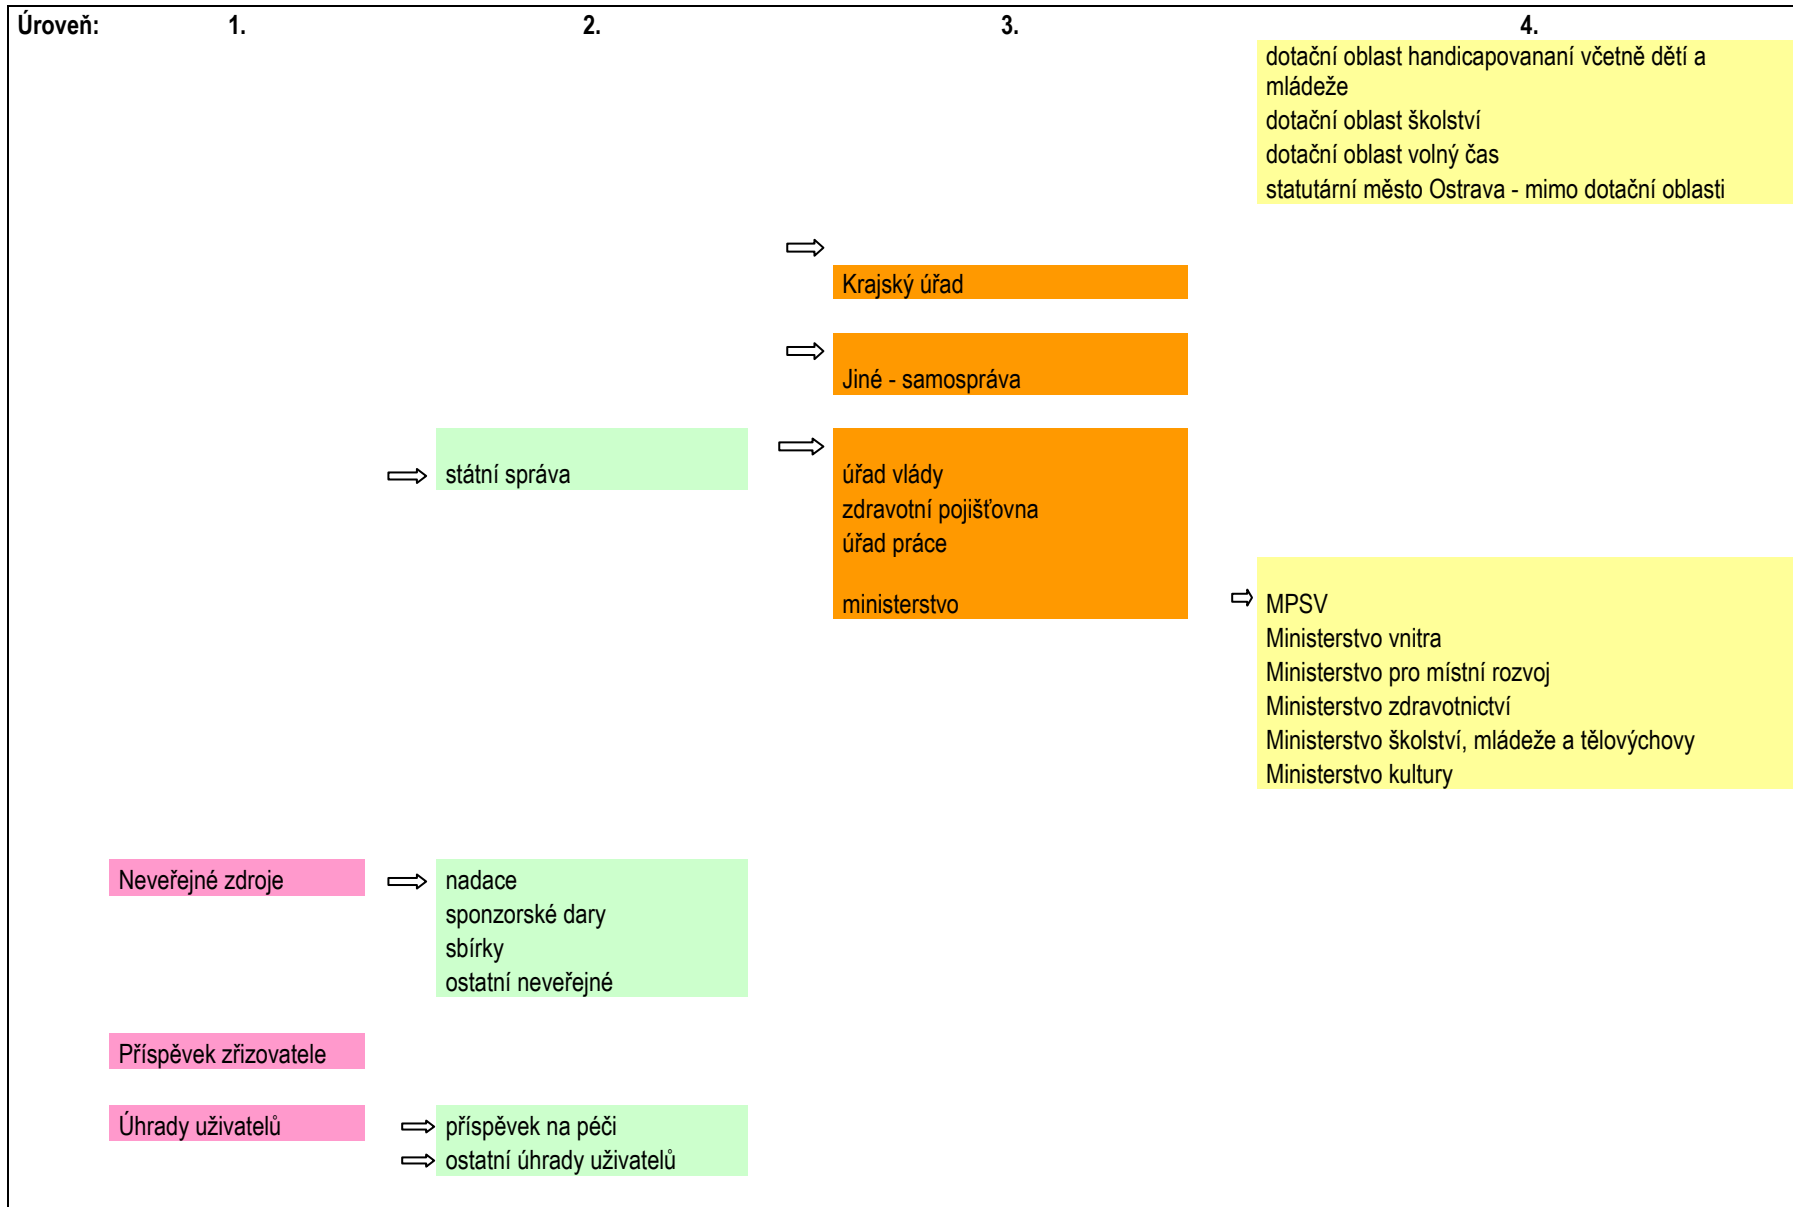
Úroveň: 1. 2. 3. 4.

dotační oblast handicapovananí včetně dětí a mládeže
dotační oblast školství
dotační oblast volný čas
statutární město Ostrava - mimo dotační oblasti

Krajský úřad

Jiné - samospráva

státní správa

úřad vlády
zdravotní pojišťovna
úřad práce

ministerstvo

MPSV
Ministerstvo vnitra
Ministerstvo pro místní rozvoj
Ministerstvo zdravotnictví
Ministerstvo školství, mládeže a tělovýchovy
Ministerstvo kultury

Neveřejné zdroje

nadace
sponzorské dary
sbírky
ostatní neveřejné

Příspěvek zřizovatele

Úhrady uživatelů

příspěvek na péči
ostatní úhrady uživatelů